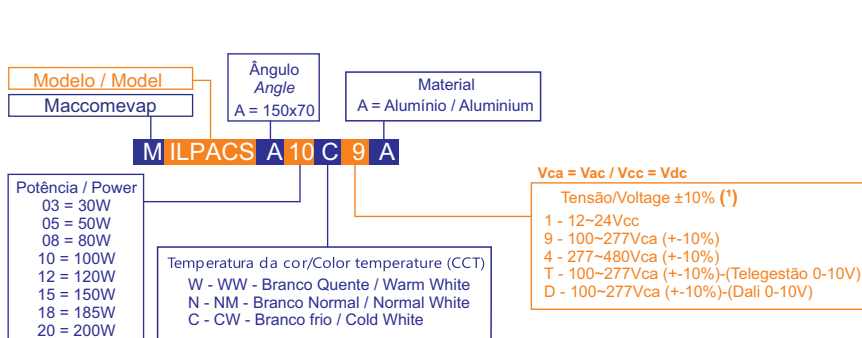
Modelo / Model

Maccomevap

Ângulo
*Angle*
A = 150x70

Material
A = Alumínio / Aluminium

M ILPACS A 10 C 9 A

Potência / Power
03 = 30W
05 = 50W
08 = 80W
10 = 100W
12 = 120W
15 = 150W
18 = 185W
20 = 200W

Temperatura da cor/Color temperature (CCT)
W - WW - Branco Quente / Warm White
N - NM - Branco Normal / Normal White
C - CW - Branco frio / Cold White

Vca = Vac / Vcc = Vdc

Tensão/Voltage ±10% (¹)
1 - 12~24Vcc
9 - 100~277Vca (+-10%)
4 - 277~480Vca (+-10%)
T - 100~277Vca (+-10%)-(Telegestão 0-10V)
D - 100~277Vca (+-10%)-(Dali 0-10V)